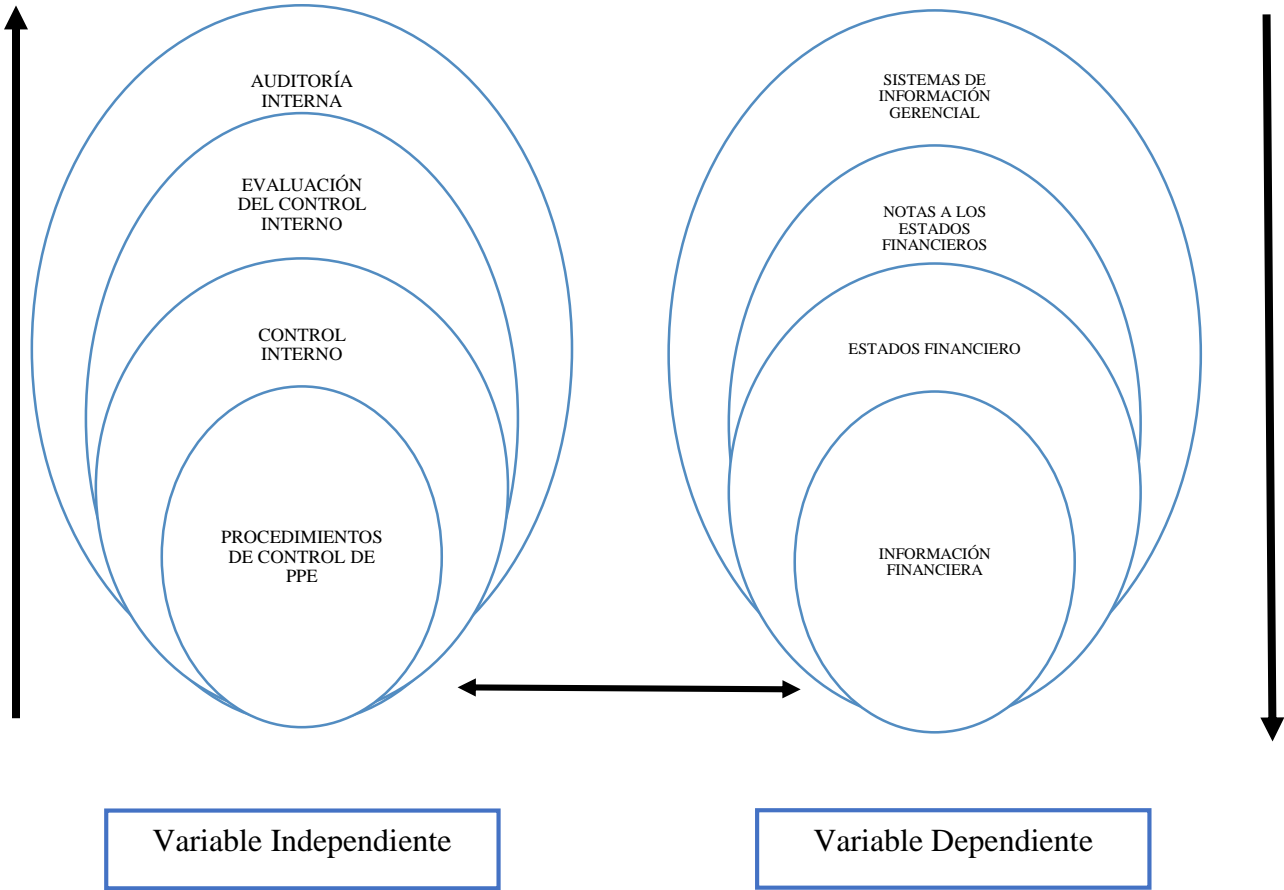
AUDITORÍA INTERNA

EVALUACIÓN DEL CONTROL INTERNO

CONTROL INTERNO

PROCEDIMIENTOS DE CONTROL DE PPE

SISTEMAS DE INFORMACIÓN GERENCIAL

NOTAS A LOS ESTADOS FINANCIEROS

ESTADOS FINANCIERO

INFORMACIÓN FINANCIERA

Variable Independiente

Variable Dependiente